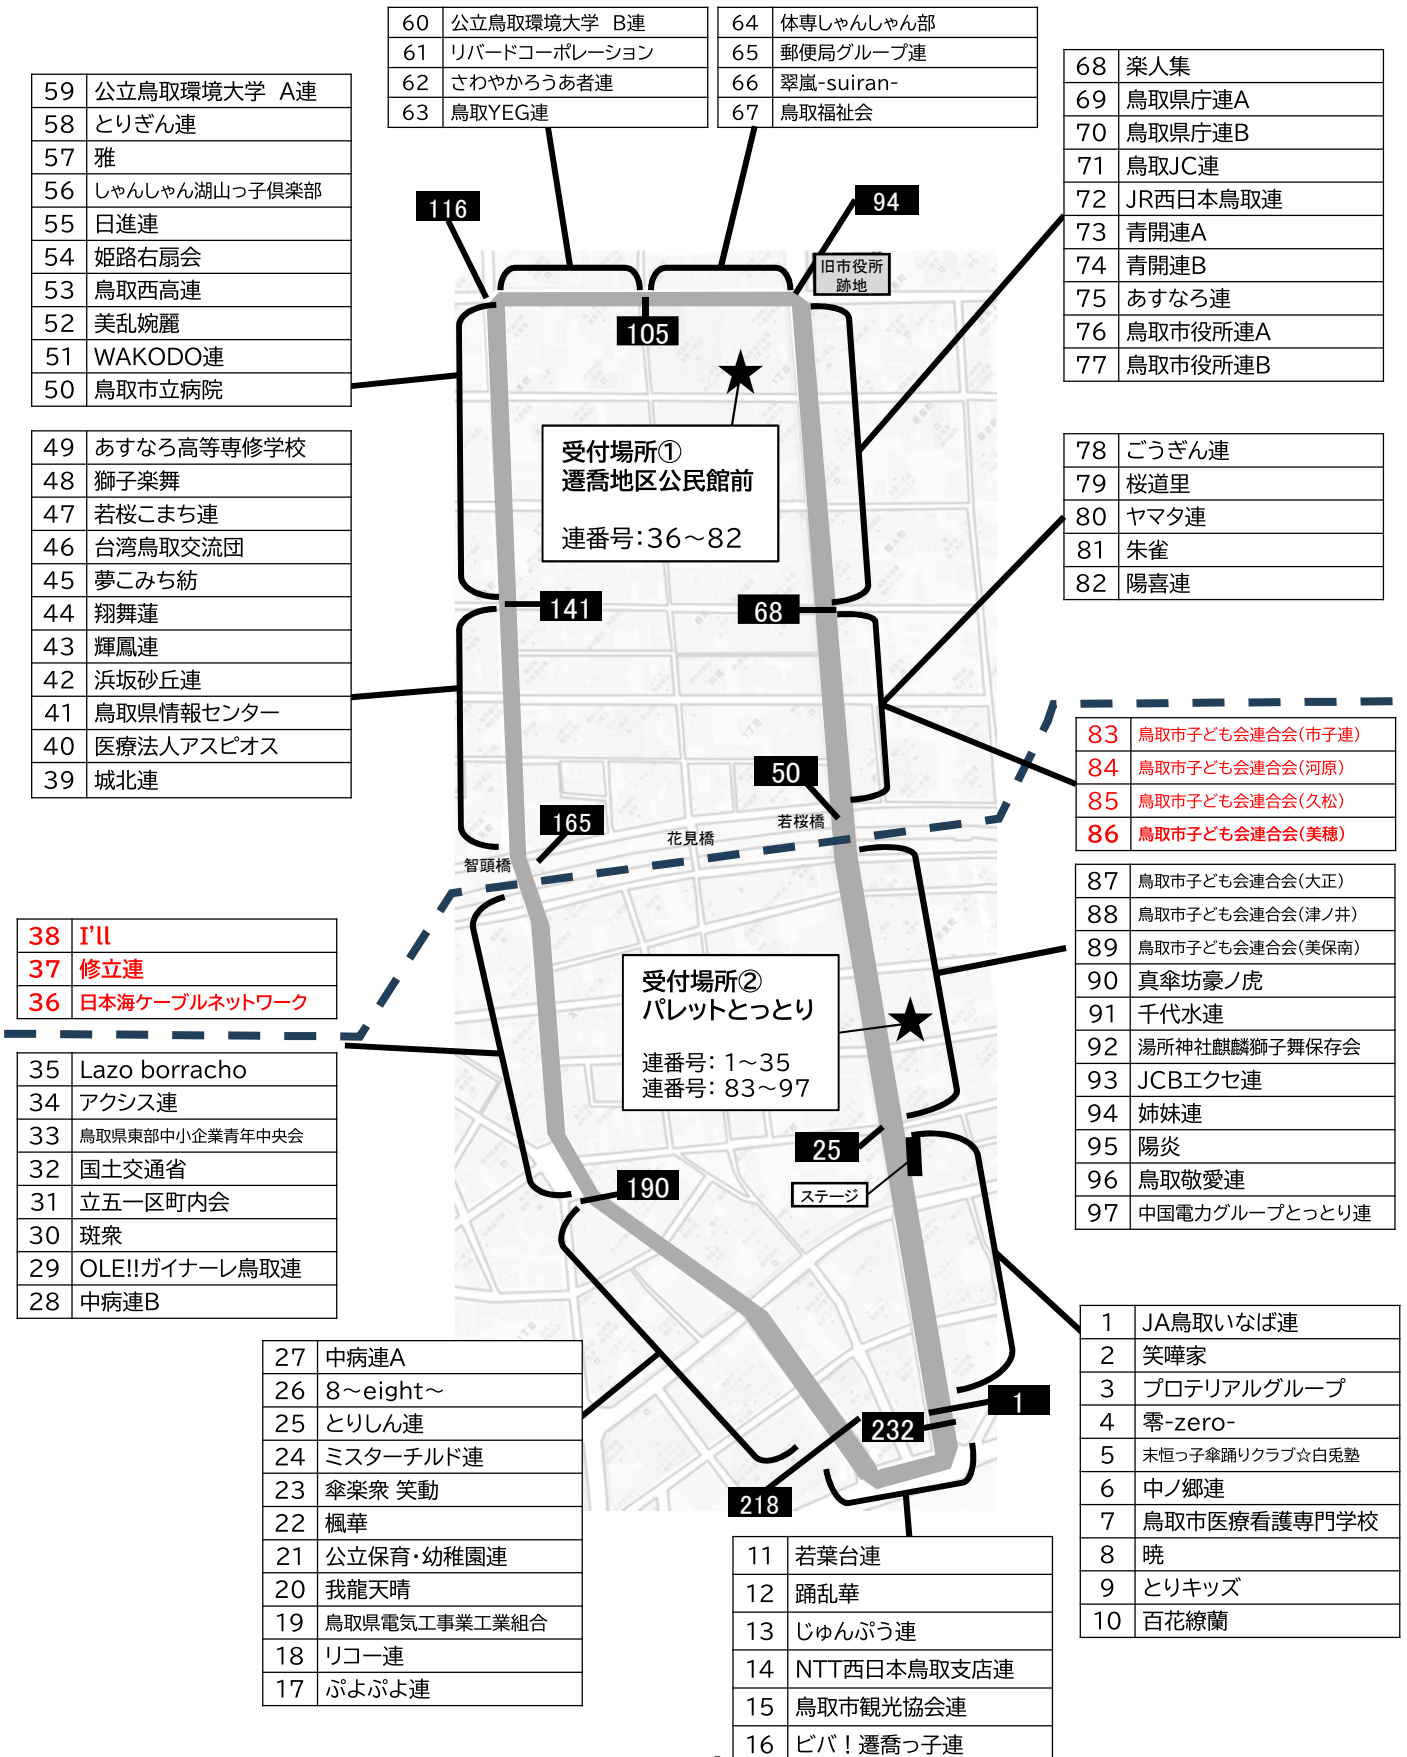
| 60 | 公立鳥取環境大学 B連 |
|---|---|
| 61 | リバードコーポレーション |
| 62 | さわやかろうあ者連 |
| 63 | 鳥取YEG連 |

| 64 | 体専しゃんしゃん部 |
|---|---|
| 65 | 郵便局グループ連 |
| 66 | 翠嵐-suiran- |
| 67 | 鳥取福祉会 |

| 59 | 公立鳥取環境大学 A連 |
|---|---|
| 58 | とりぎん連 |
| 57 | 雅 |
| 56 | しゃんしゃん湖山っ子倶楽部 |
| 55 | 日進連 |
| 54 | 姫路右扇会 |
| 53 | 鳥取西高連 |
| 52 | 美乱婉麗 |
| 51 | WAKODO連 |
| 50 | 鳥取市立病院 |

| 68 | 楽人集 |
|---|---|
| 69 | 鳥取県庁連A |
| 70 | 鳥取県庁連B |
| 71 | 鳥取JC連 |
| 72 | JR西日本鳥取連 |
| 73 | 青開連A |
| 74 | 青開連B |
| 75 | あすなろ連 |
| 76 | 鳥取市役所連A |
| 77 | 鳥取市役所連B |

116
94
旧市役所跡地
105

受付場所①
遷喬地区公民館前

連番号:36～82

| 49 | あすなろ高等専修学校 |
|---|---|
| 48 | 獅子楽舞 |
| 47 | 若桜こまち連 |
| 46 | 台湾鳥取交流団 |
| 45 | 夢こみち紡 |
| 44 | 翔舞蓮 |
| 43 | 輝鳳連 |
| 42 | 浜坂砂丘連 |
| 41 | 鳥取県情報センター |
| 40 | 医療法人アスピオス |
| 39 | 城北連 |

| 78 | ごうぎん連 |
|---|---|
| 79 | 桜道里 |
| 80 | ヤマタ連 |
| 81 | 朱雀 |
| 82 | 陽喜連 |

141
68
50
165
若桜橋
花見橋
智頭橋

| 83 | 鳥取市子ども会連合会(市子連) |
|---|---|
| 84 | 鳥取市子ども会連合会(河原) |
| 85 | 鳥取市子ども会連合会(久松) |
| 86 | 鳥取市子ども会連合会(美穂) |

| 87 | 鳥取市子ども会連合会(大正) |
|---|---|
| 88 | 鳥取市子ども会連合会(津ノ井) |
| 89 | 鳥取市子ども会連合会(美保南) |
| 90 | 真傘坊豪ノ虎 |
| 91 | 千代水連 |
| 92 | 湯所神社麒麟獅子舞保存会 |
| 93 | JCBエクセ連 |
| 94 | 姉妹連 |
| 95 | 陽炎 |
| 96 | 鳥取敬愛連 |
| 97 | 中国電力グループとっとり連 |

| 38 | I'll |
|---|---|
| 37 | 修立連 |
| 36 | 日本海ケーブルネットワーク |

受付場所②
パレットとっとり

連番号: 1～35
連番号: 83～97

| 35 | Lazo borracho |
|---|---|
| 34 | アクシス連 |
| 33 | 鳥取県東部中小企業青年中央会 |
| 32 | 国土交通省 |
| 31 | 立五一区町内会 |
| 30 | 斑衆 |
| 29 | OLE!!ガイナーレ鳥取連 |
| 28 | 中病連B |

25
ステージ
190

| 1 | JA鳥取いなば連 |
|---|---|
| 2 | 笑嘩家 |
| 3 | プロテリアルグループ |
| 4 | 零-zero- |
| 5 | 末恒っ子傘踊りクラブ☆白兎塾 |
| 6 | 中ノ郷連 |
| 7 | 鳥取市医療看護専門学校 |
| 8 | 暁 |
| 9 | とりキッズ |
| 10 | 百花繚蘭 |

| 27 | 中病連A |
|---|---|
| 26 | 8～eight～ |
| 25 | とりしん連 |
| 24 | ミスターチルド連 |
| 23 | 傘楽衆 笑動 |
| 22 | 楓華 |
| 21 | 公立保育・幼稚園連 |
| 20 | 我龍天晴 |
| 19 | 鳥取県電気工事業工業組合 |
| 18 | リコー連 |
| 17 | ぷよぷよ連 |

1
232
218

| 11 | 若葉台連 |
|---|---|
| 12 | 踊乱華 |
| 13 | じゅんぷう連 |
| 14 | NTT西日本鳥取支店連 |
| 15 | 鳥取市観光協会連 |
| 16 | ビバ！遷喬っ子連 |